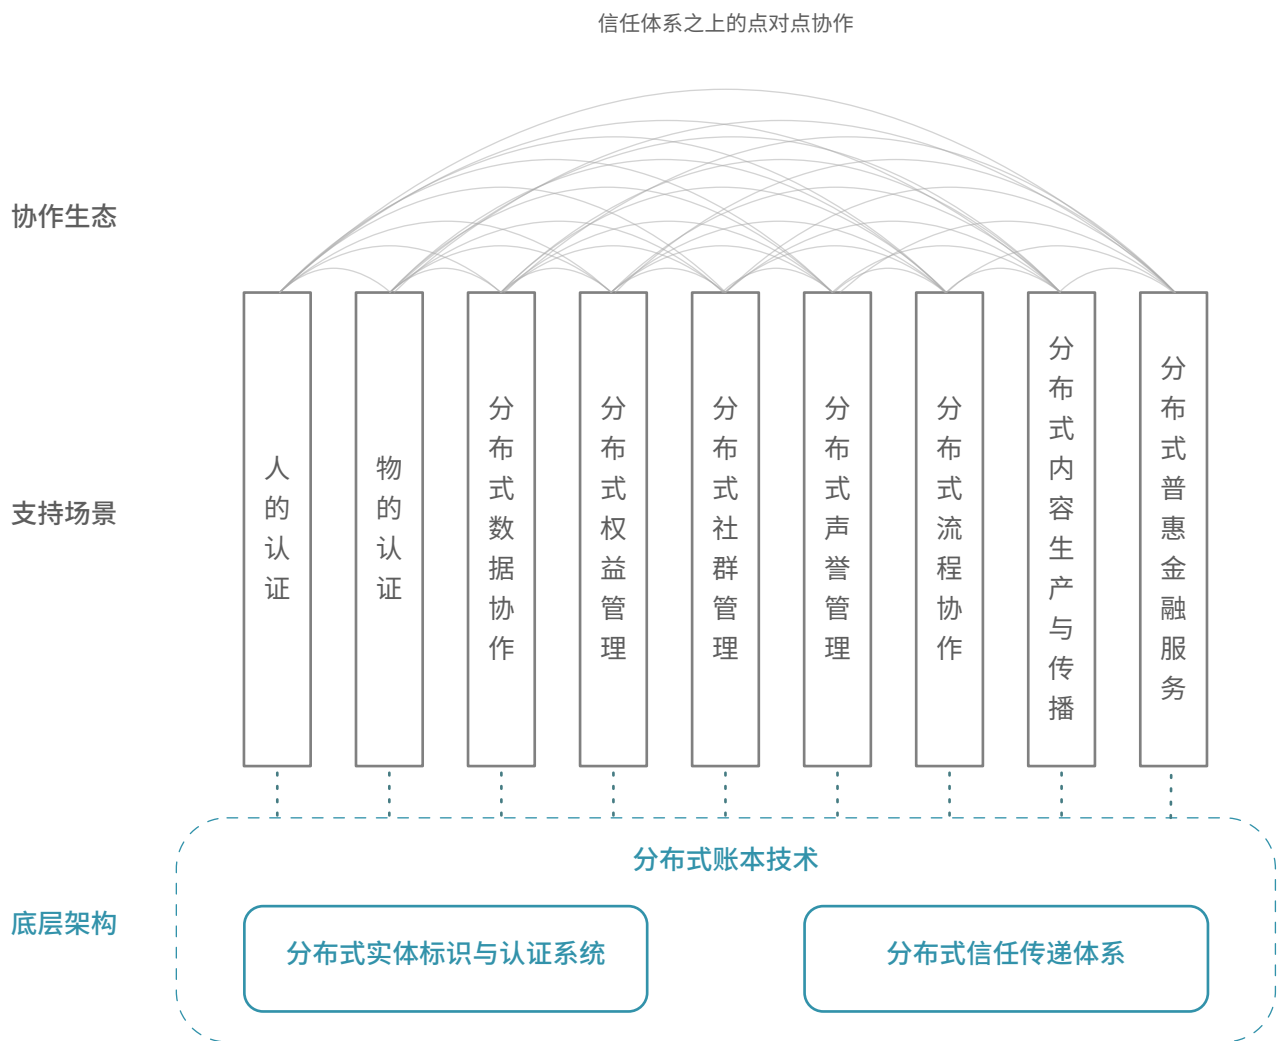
信任体系之上的点对点协作

协作生态

支持场景

人的认证

物的认证

分布式数据协作

分布式权益管理

分布式社群管理

分布式声誉管理

分布式流程协作

分布式内容生产与传播

分布式普惠金融服务

底层架构

分布式账本技术

分布式实体标识与认证系统

分布式信任传递体系